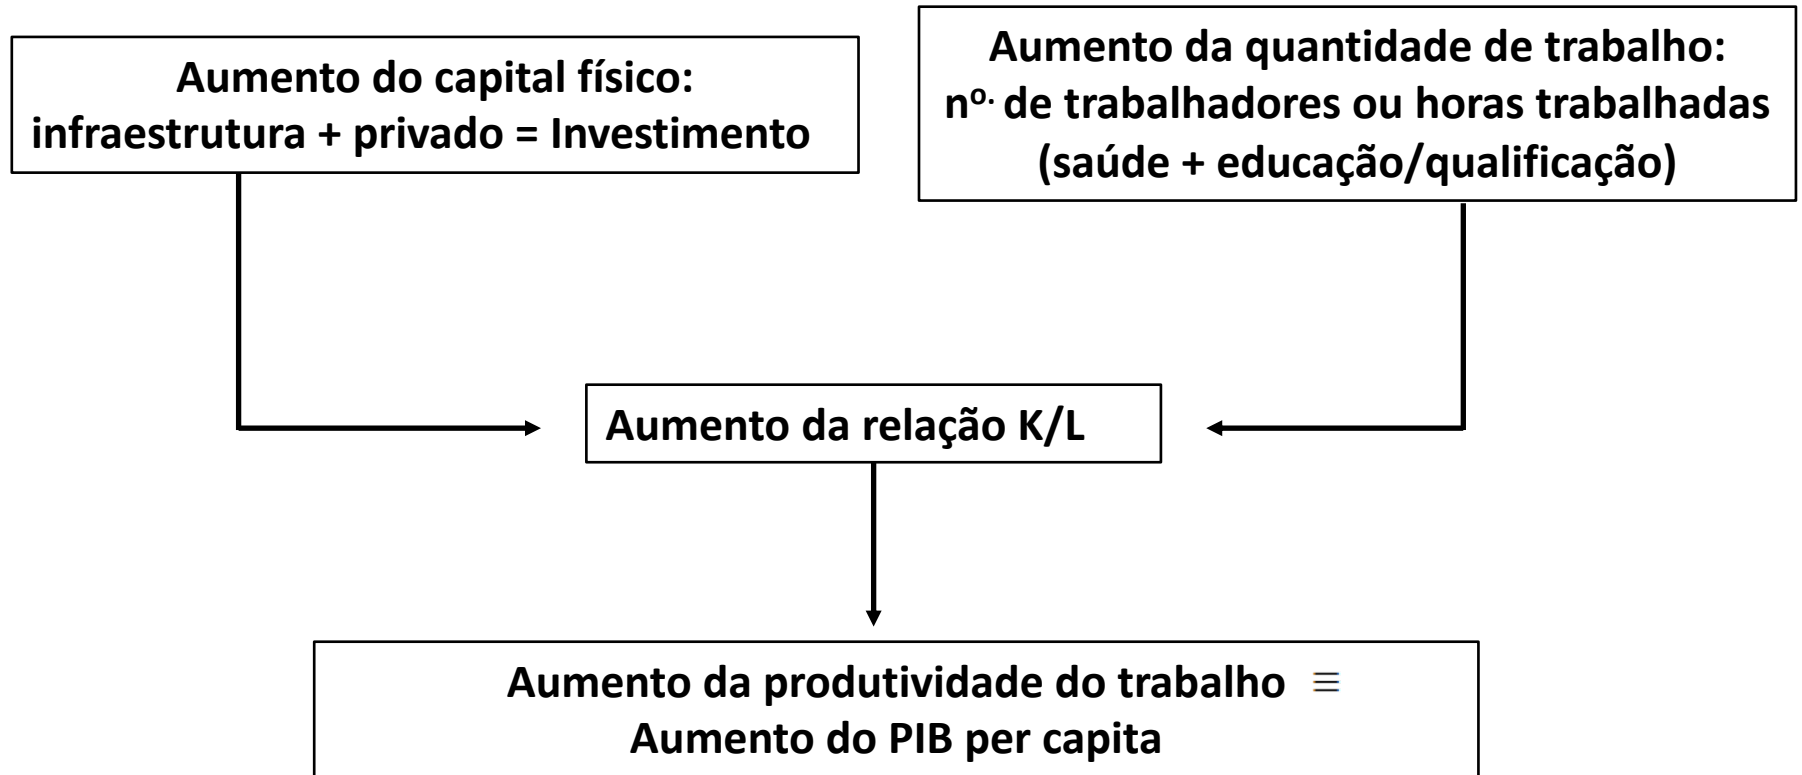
Aumento do capital físico:
infraestrutura + privado = Investimento

Aumento da quantidade de trabalho:
nº. de trabalhadores ou horas trabalhadas
(saúde + educação/qualificação)

Aumento da relação K/L

Aumento da produtividade do trabalho $\equiv$
Aumento do PIB per capita